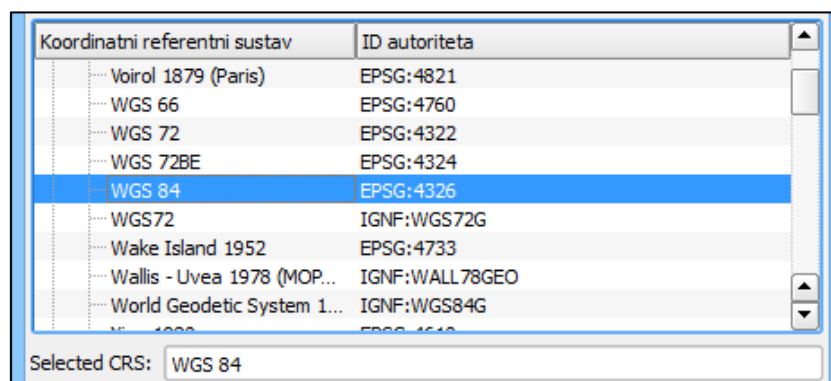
| Koordinatni referentni sustav | ID autoriteta |
|---|---|
| Voirol 1879 (Paris) | EPSG:4821 |
| WGS 66 | EPSG:4760 |
| WGS 72 | EPSG:4322 |
| WGS 72BE | EPSG:4324 |
| WGS 84 | EPSG:4326 |
| WGS72 | IGNF:WGS72G |
| Wake Island 1952 | EPSG:4733 |
| Wallis - Uvea 1978 (MOP... | IGNF:WALL78GEO |
| World Geodetic System 1... | IGNF:WGS84G |
| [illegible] | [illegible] |

Selected CRS: WGS 84